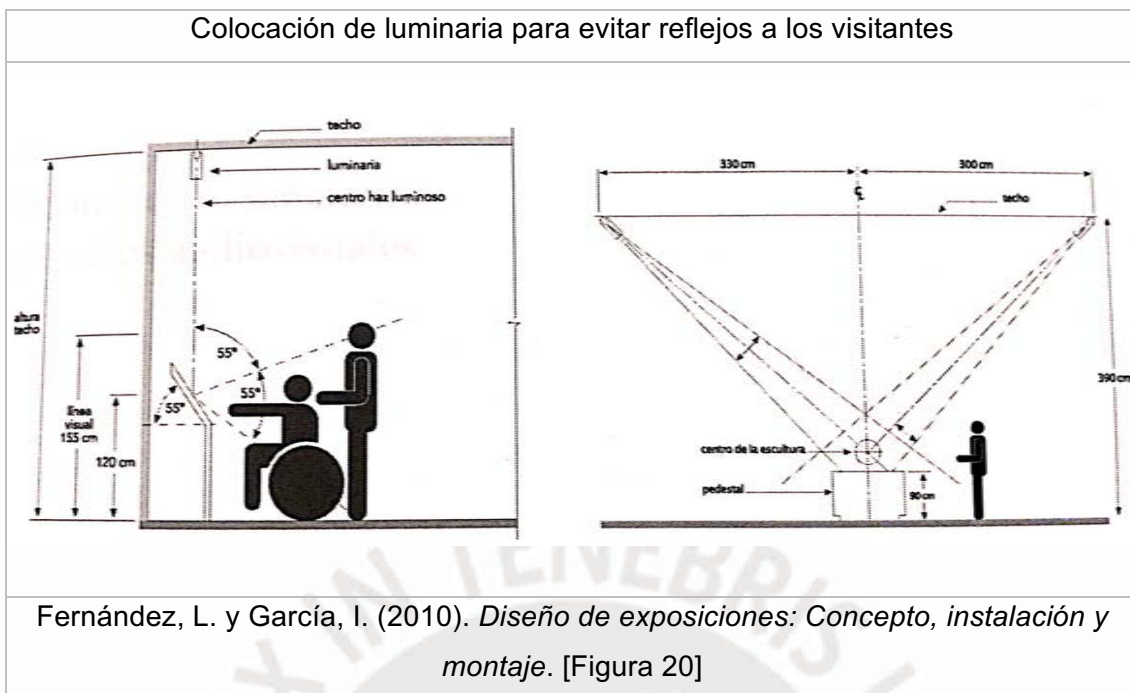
Colocación de luminaria para evitar reflejos a los visitantes

techo
luminaria
centro haz luminoso
altura techo
línea visual 155 cm
120 cm
55°
55°
55°

330 cm
300 cm
techo
390 cm
centro de la escultura
pedestal
90 cm

Fernández, L. y García, I. (2010). *Diseño de exposiciones: Concepto, instalación y montaje*. [Figura 20]